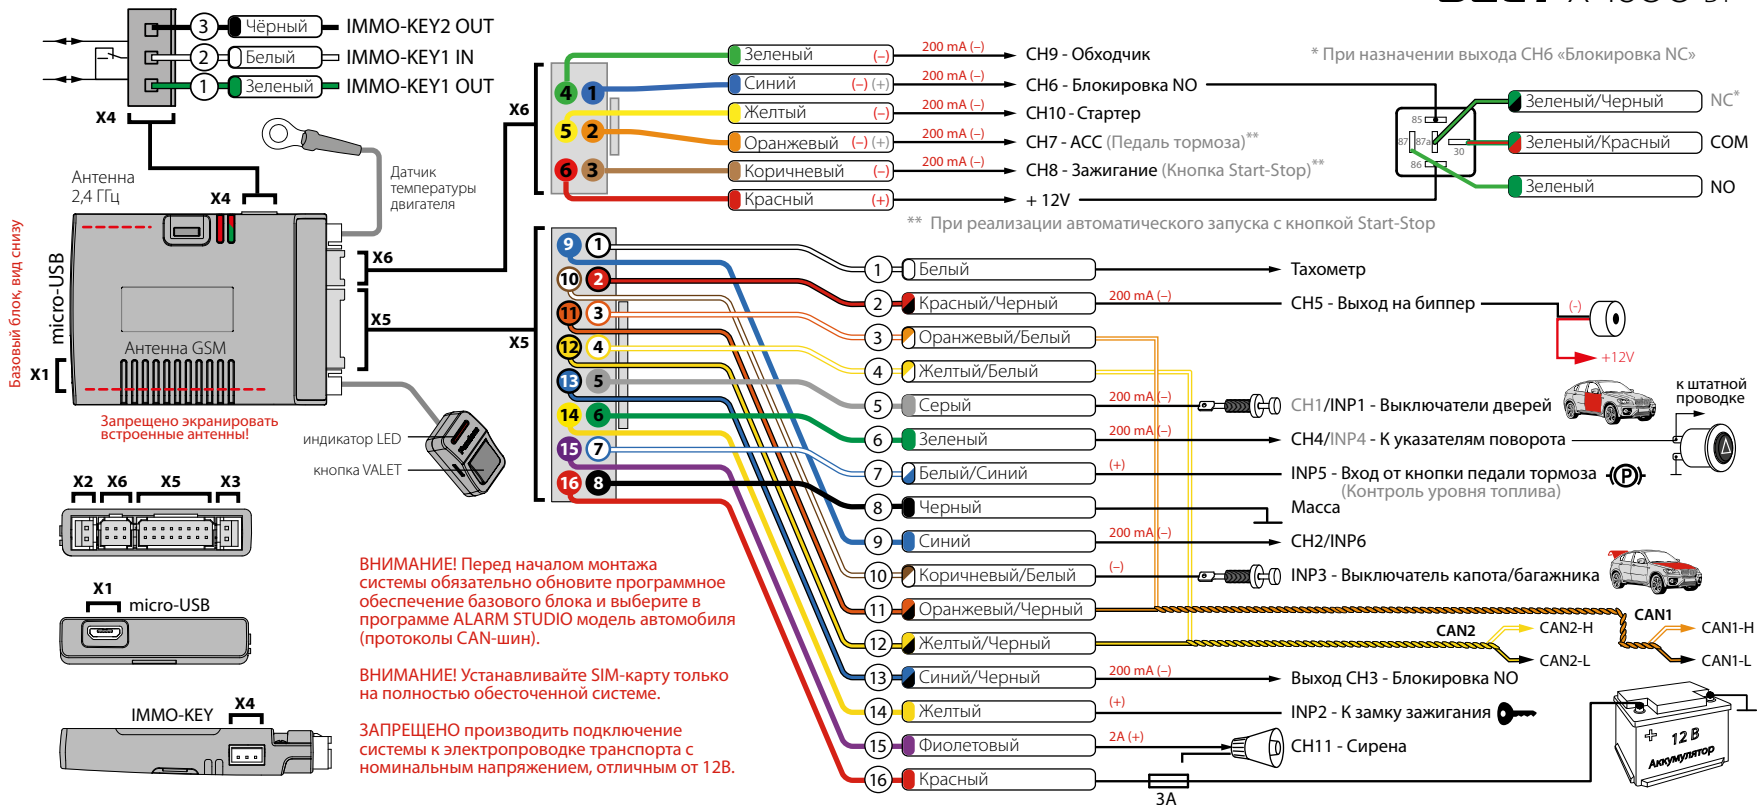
3 Чёрный IMMO-KEY2 OUT
2 Белый IMMO-KEY1 IN
1 Зеленый IMMO-KEY1 OUT
X4

Антенна 2,4 ГГц
X4
Датчик температуры двигателя
Базовый блок, вид снизу
micro-USB
Антенна GSM
X1
X6
X5
Запрещено экранировать встроенные антенны!
индикатор LED
кнопка VALET

X2 X6 X5 X3
X1 micro-USB
IMMO-KEY X4

X6
4 1 Зеленый (–) 200 mA (–) CH9 - Обходчик
Синий (–) (+) 200 mA (–) CH6 - Блокировка NO
5 2 Желтый (–) 200 mA (–) CH10 - Стартер
Оранжевый (–) (+) 200 mA (–) CH7 - ACC (Педаль тормоза)**
6 3 Коричневый (–) 200 mA (–) CH8 - Зажигание (Кнопка Start-Stop)**
Красный (+) + 12V

* При назначении выхода CH6 «Блокировка NC»
85 87a 87 30 86
Зеленый/Черный NC*
Зеленый/Красный COM
Зеленый NO

** При реализации автоматического запуска с кнопкой Start-Stop

X5
9 1 | 1 Белый | Тахометр
10 2 | 2 Красный/Черный | 200 mA (–) | CH5 - Выход на биппер (–) +12V
11 3 | 3 Оранжевый/Белый
12 4 | 4 Желтый/Белый
13 5 | 5 Серый | 200 mA (–) | CH1/INP1 - Выключатели дверей
14 6 | 6 Зеленый | 200 mA (–) | CH4/INP4 - К указателям поворота
к штатной проводке
15 7 | 7 Белый/Синий | (+) | INP5 - Вход от кнопки педали тормоза (Контроль уровня топлива)
16 8 | 8 Черный | Масса
9 Синий | 200 mA (–) | CH2/INP6
10 Коричневый/Белый | (–) | INP3 - Выключатель капота/багажника
11 Оранжевый/Черный
CAN1
CAN2 CAN2-H CAN1-H
12 Желтый/Черный
CAN2-L CAN1-L
13 Синий/Черный | 200 mA (–) | Выход CH3 - Блокировка NO
14 Желтый | (+) | INP2 - К замку зажигания
15 Фиолетовый | 2A (+) | CH11 - Сирена
16 Красный
3A
12 В Аккумулятор

ВНИМАНИЕ! Перед началом монтажа системы обязательно обновите программное обеспечение базового блока и выберите в программе ALARM STUDIO модель автомобиля (протоколы CAN-шин).

ВНИМАНИЕ! Устанавливайте SIM-карту только на полностью обесточенной системе.

ЗАПРЕЩЕНО производить подключение системы к электропроводке транспорта с номинальным напряжением, отличным от 12В.